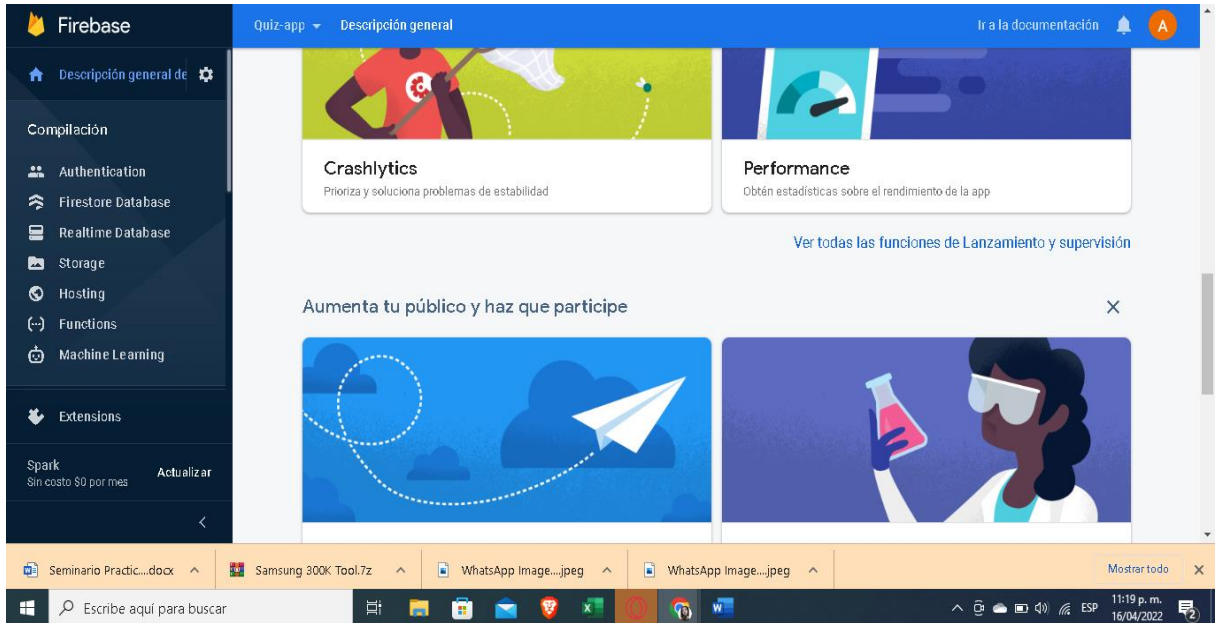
Firebase

Quiz-app ▾ Descripción general

Ir a la documentación

A

Descripción general de

Compilación

Authentication

Firestore Database

Realtime Database

Storage

Hosting

Functions

Machine Learning

Extensions

Spark
Sin costo $0 por mes

Actualizar

Crashlytics
Prioriza y soluciona problemas de estabilidad

Performance
Obtén estadísticas sobre el rendimiento de la app

Ver todas las funciones de Lanzamiento y supervisión

Aumenta tu público y haz que participe

Seminario Practic....docx

Samsung 300K Tool.7z

WhatsApp Image....jpeg

WhatsApp Image....jpeg

Mostrar todo

Escribe aquí para buscar

ESP

11:19 p. m.
16/04/2022

2